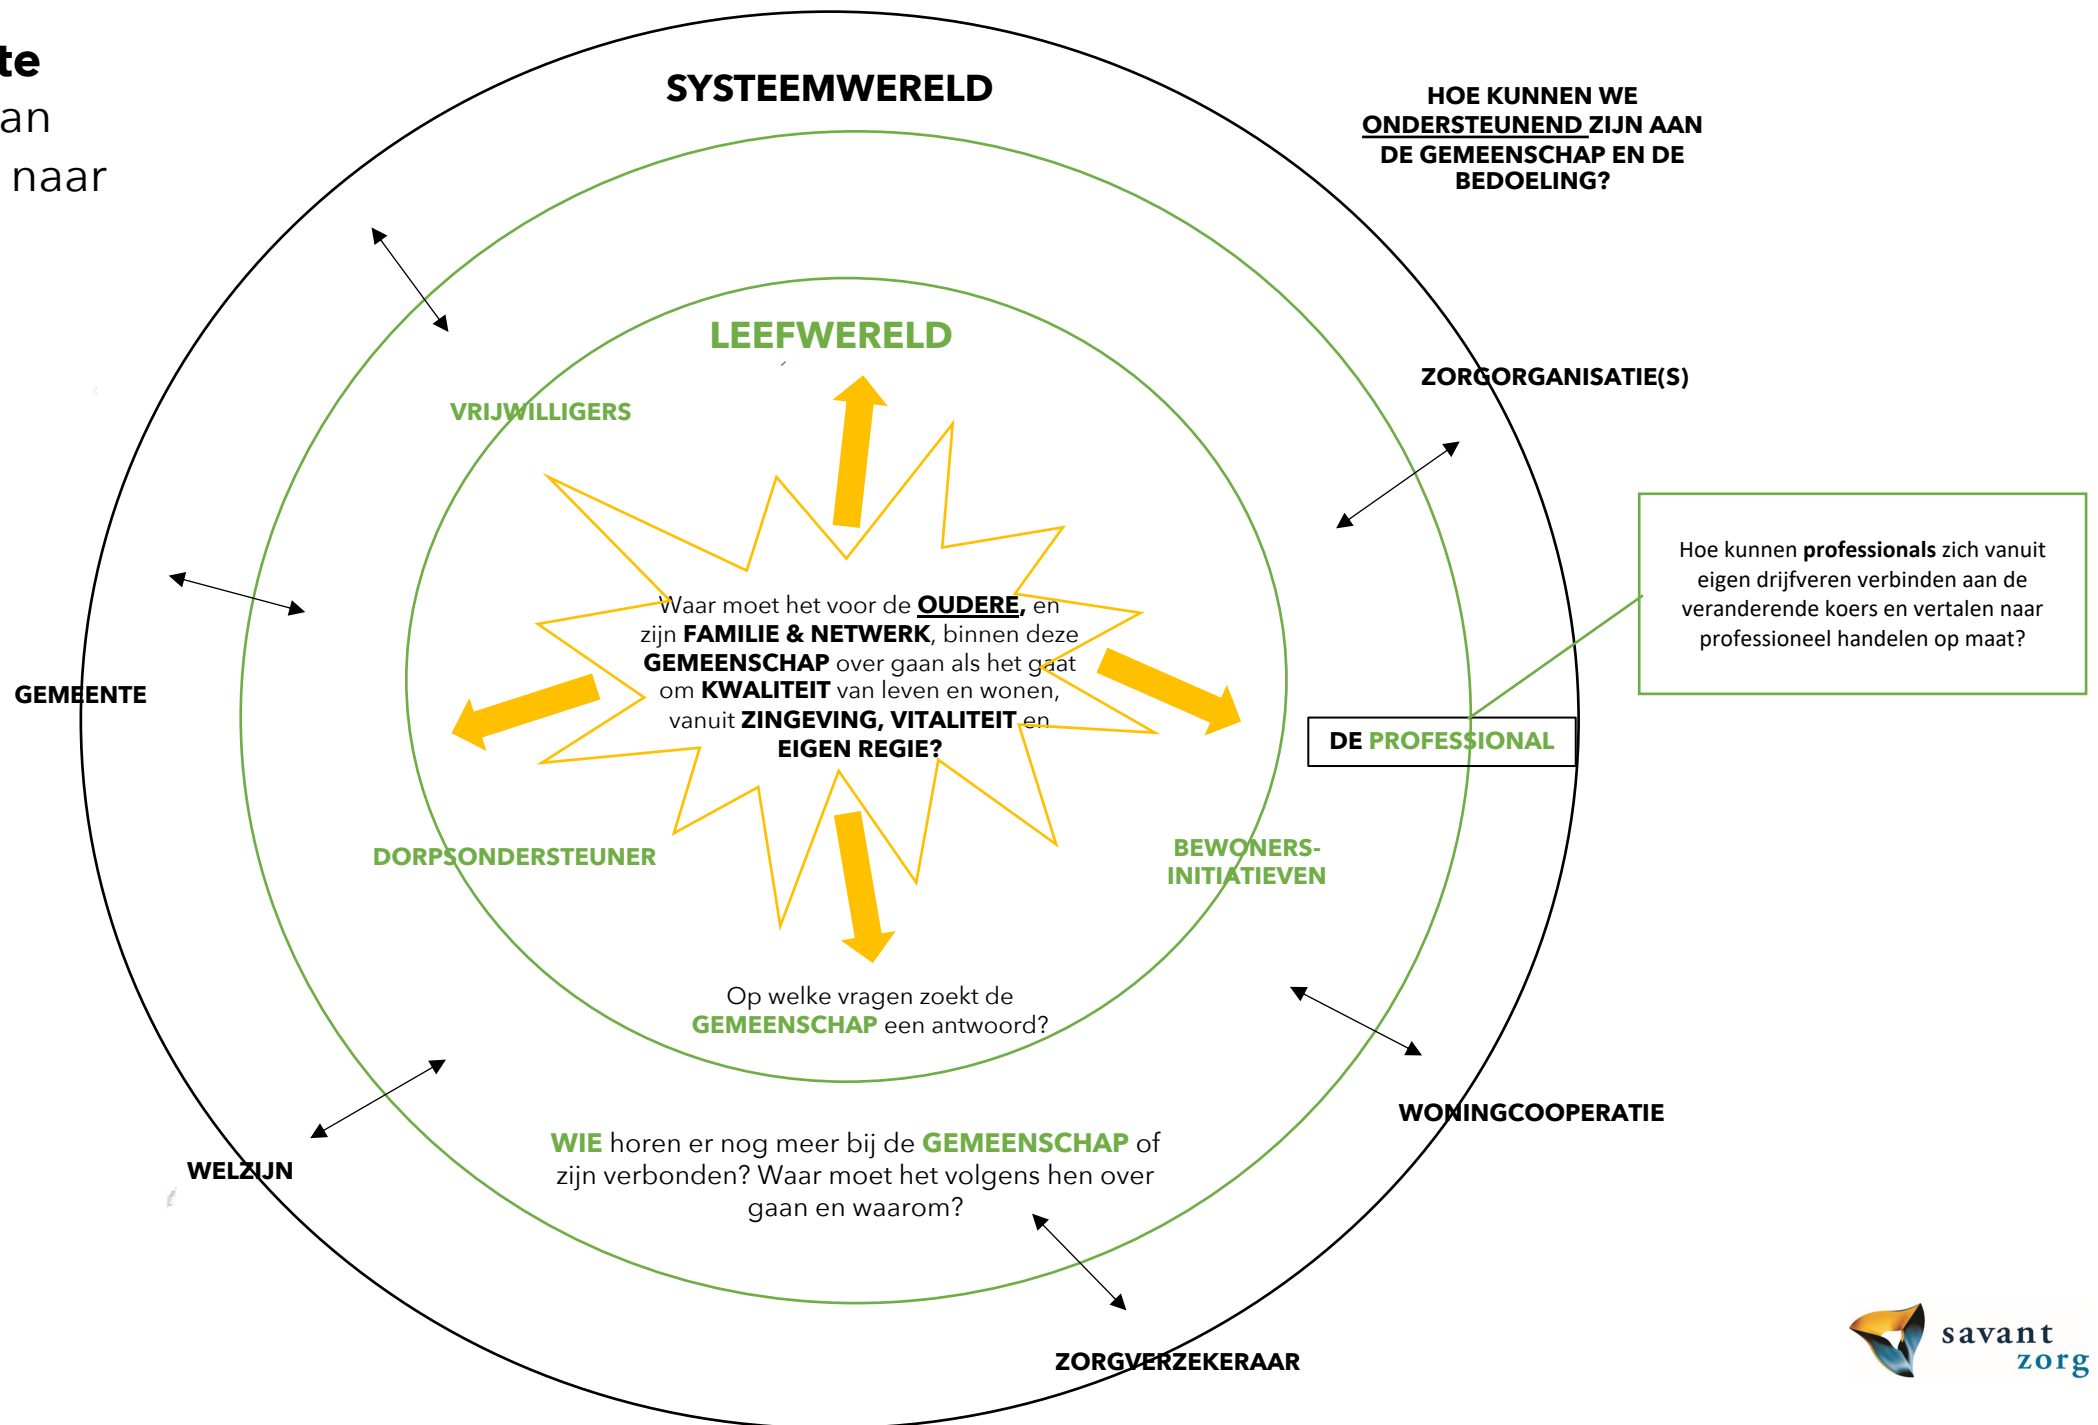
te
an
naar

SYSTEEMWERELD

HOE KUNNEN WE ONDERSTEUNEND ZIJN AAN DE GEMEENSCHAP EN DE BEDOELING?

LEEFWERELD

VRIJWILLIGERS

ZORGORGANISATIE(S)

Waar moet het voor de OUDERE, en zijn FAMILIE & NETWERK, binnen deze GEMEENSCHAP over gaan als het gaat om KWALITEIT van leven en wonen, vanuit ZINGEVING, VITALITEIT en EIGEN REGIE?

Hoe kunnen professionals zich vanuit eigen drijfveren verbinden aan de veranderende koers en vertalen naar professioneel handelen op maat?

GEMEENTE

DE PROFESSIONAL

DORPSONDERSTEUNER

BEWONERS-INITIATIEVEN

Op welke vragen zoekt de GEMEENSCHAP een antwoord?

WONINGCOOPERATIE

WELZIJN

WIE horen er nog meer bij de GEMEENSCHAP of zijn verbonden? Waar moet het volgens hen over gaan en waarom?

ZORGVERZEKERAAR

savant zorg